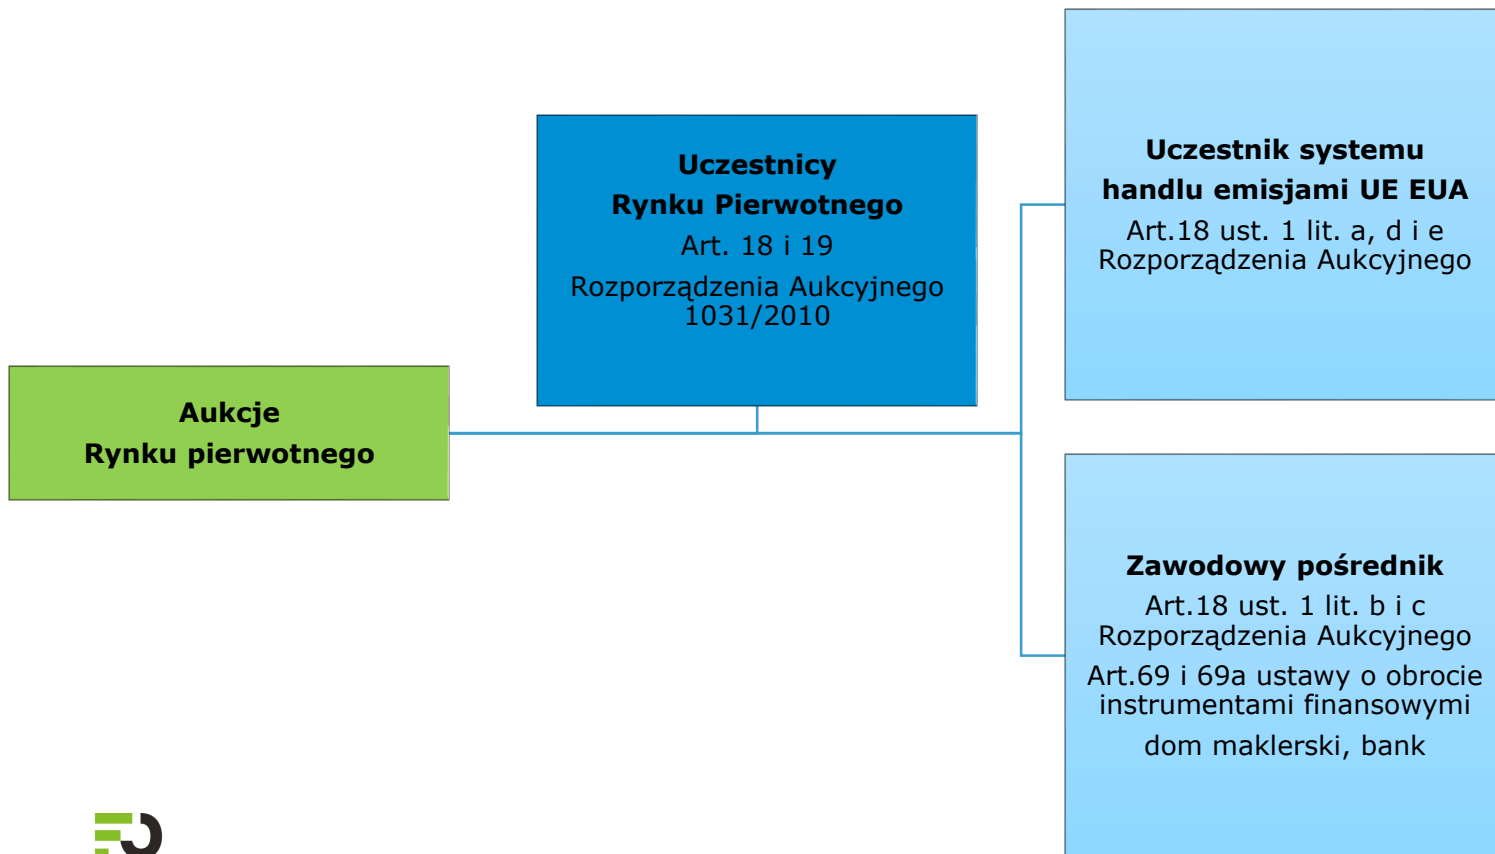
Aukcje
Rynku pierwotnego

Uczestnicy
Rynku Pierwotnego
Art. 18 i 19
Rozporządzenia Aukcyjnego 1031/2010

Uczestnik systemu handlu emisjami UE EUA
Art.18 ust. 1 lit. a, d i e Rozporządzenia Aukcyjnego

Zawodowy pośrednik
Art.18 ust. 1 lit. b i c Rozporządzenia Aukcyjnego
Art.69 i 69a ustawy o obrocie instrumentami finansowymi
dom maklerski, bank